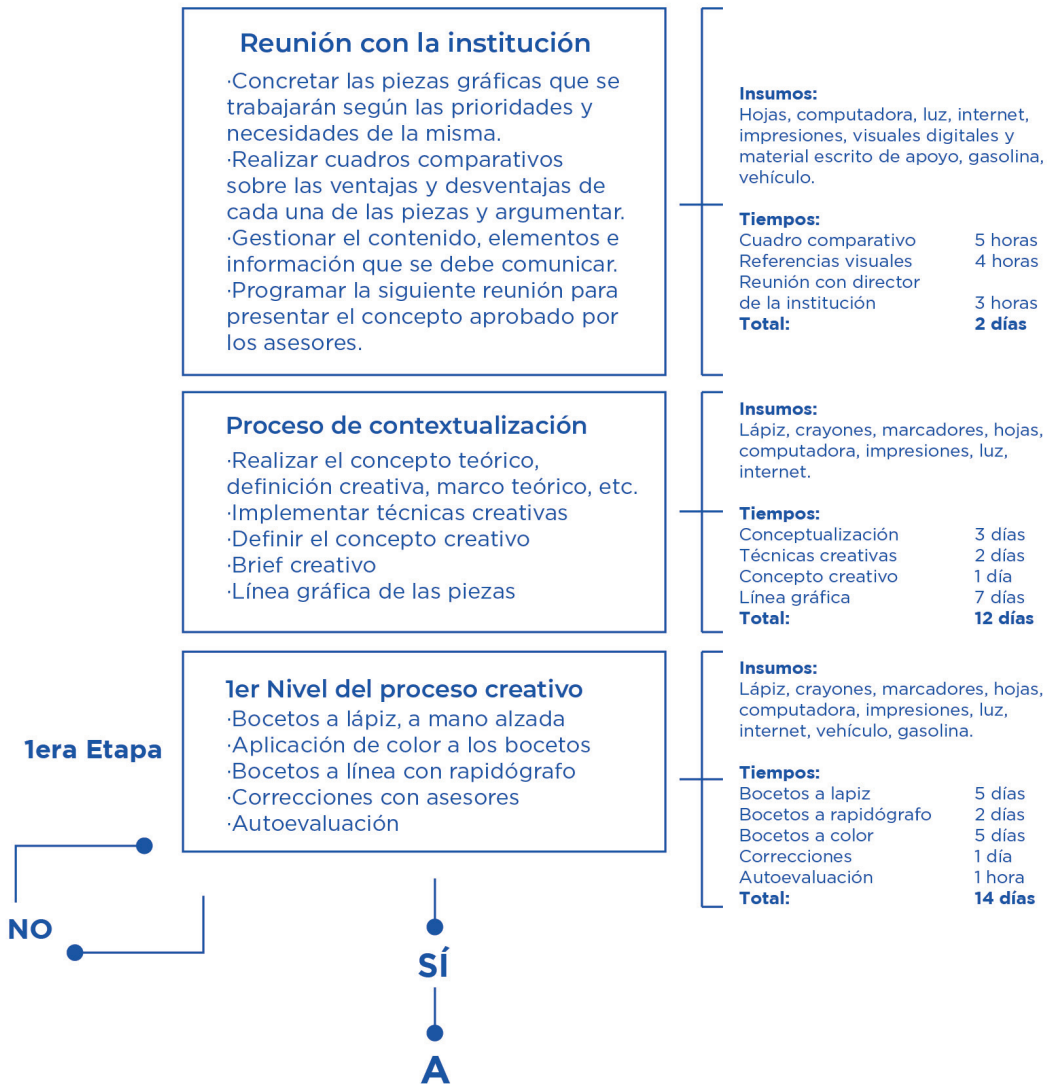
Reunión con la institución

·Concretar las piezas gráficas que se trabajarán según las prioridades y necesidades de la misma.
·Realizar cuadros comparativos sobre las ventajas y desventajas de cada una de las piezas y argumentar.
·Gestionar el contenido, elementos e información que se debe comunicar.
·Programar la siguiente reunión para presentar el concepto aprobado por los asesores.

**Insumos:**
Hojas, computadora, luz, internet, impresiones, visuales digitales y material escrito de apoyo, gasolina, vehículo.

**Tiempos:**

| | |
|---|---|
| Cuadro comparativo | 5 horas |
| Referencias visuales | 4 horas |
| Reunión con director de la institución | 3 horas |
| **Total:** | **2 días** |

Proceso de contextualización

·Realizar el concepto teórico, definición creativa, marco teórico, etc.
·Implementar técnicas creativas
·Definir el concepto creativo
·Brief creativo
·Línea gráfica de las piezas

**Insumos:**
Lápiz, crayones, marcadores, hojas, computadora, impresiones, luz, internet.

**Tiempos:**

| | |
|---|---|
| Conceptualización | 3 días |
| Técnicas creativas | 2 días |
| Concepto creativo | 1 día |
| Línea gráfica | 7 días |
| **Total:** | **12 días** |

1era Etapa

1er Nivel del proceso creativo
·Bocetos a lápiz, a mano alzada
·Aplicación de color a los bocetos
·Bocetos a línea con rapidógrafo
·Correcciones con asesores
·Autoevaluación

**Insumos:**
Lápiz, crayones, marcadores, hojas, computadora, impresiones, luz, internet, vehículo, gasolina.

**Tiempos:**

| | |
|---|---|
| Bocetos a lapiz | 5 días |
| Bocetos a rapidógrafo | 2 días |
| Bocetos a color | 5 días |
| Correcciones | 1 día |
| Autoevaluación | 1 hora |
| **Total:** | **14 días** |

NO

SÍ

A